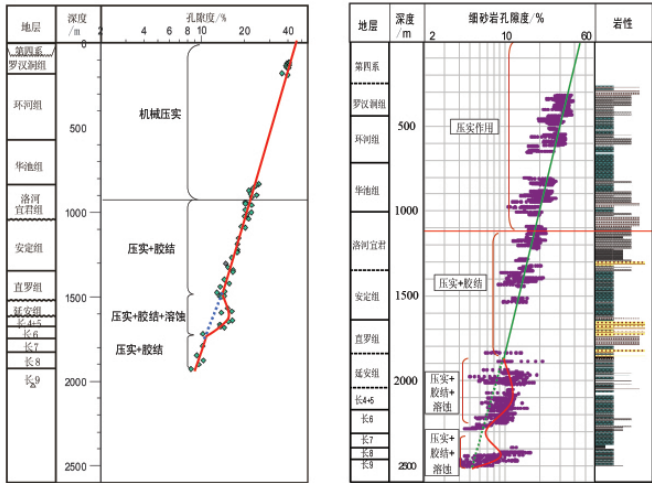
| 地层 | 深度 /m | 孔隙度/% |
|---|---|---|

2 4 6 8 10 20 40

0 500 1000 1500 2000 2500

第四系
罗汉洞组
环河组
华池组
洛河 宜君组
安定组
直罗组
延安组
长4+5
长6
长7
长8
长9

机械压实

压实+胶结

压实+胶结+溶蚀

压实+胶结

| 地层 | 深度 /m | 细砂岩孔隙度/% | 岩性 |
|---|---|---|---|

2 10 60

500 1000 1500 2000 2500

第四系
罗汉洞组
环河组
华池组
洛河宜君
安定组
直罗组
延安组
长4+5
长6
长7
长8
长9

压实作用

压实+胶结

压实+胶结+溶蚀

压实+胶结+溶蚀